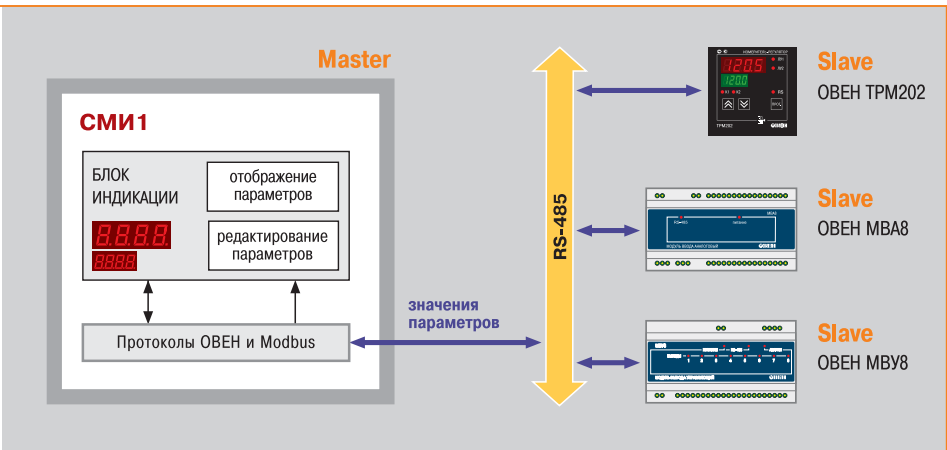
Master

СМИ1

БЛОК ИНДИКАЦИИ

отображение параметров

редактирование параметров

8.8.8.8.

8888

Протоколы ОВЕН и Modbus

значения параметров

RS-485

Slave
ОВЕН ТРМ202

1205

1200

Slave
ОВЕН МВА8

Slave
ОВЕН МВУ8